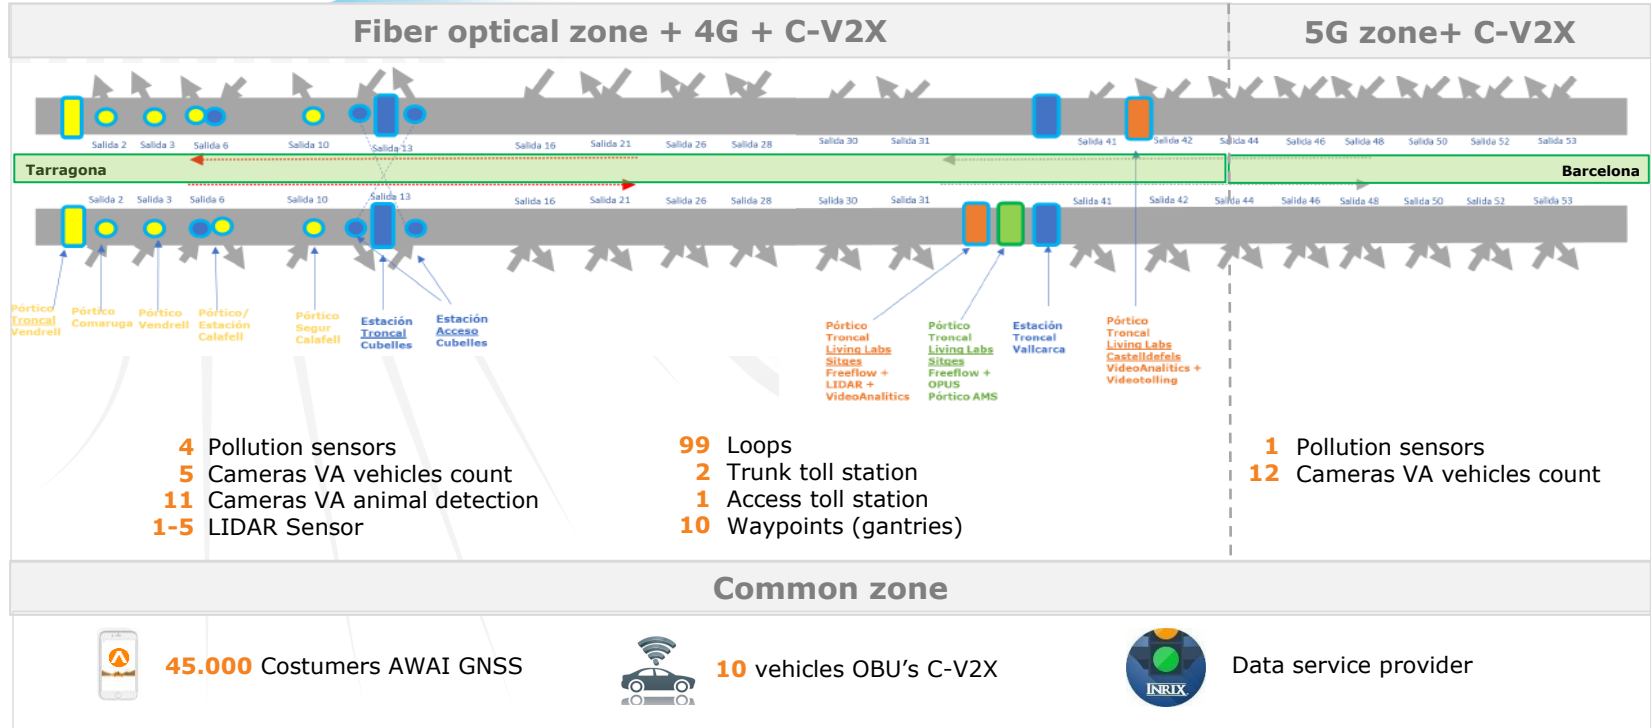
Fiber optical zone + 4G + C-V2X

5G zone+ C-V2X

Salida 2 Salida 3 Salida 6 Salida 10 Salida 13 Salida 16 Salida 21 Salida 26 Salida 28 Salida 30 Salida 31 Salida 41 Salida 42 Salida 44 Salida 46 Salida 48 Salida 50 Salida 52 Salida 53

Tarragona

Barcelona

Salida 2 Salida 3 Salida 6 Salida 10 Salida 13 Salida 16 Salida 21 Salida 26 Salida 28 Salida 30 Salida 31 Salida 41 Salida 42 Salida 44 Salida 46 Salida 48 Salida 50 Salida 52 Salida 53

Pórtico Troncal Vendrell

Pórtico Comaruga

Pórtico Vendrell

Pórtico/ Estación Calafell

Pórtico Segur Calafell

Estación Troncal Cubelles

Estación Acceso Cubelles

Pórtico Troncal Living Labs Sitges Freeflow + LIDAR + VideoAnaliticS

Pórtico Troncal Living Labs Sitges Freeflow + OPUS Pórtico AMS

Estación Troncal Vallcarca

Pórtico Troncal Living Labs Castelldefels VideoAnalitics + Videotolling

4 Pollution sensors
5 Cameras VA vehicles count
11 Cameras VA animal detection
1-5 LIDAR Sensor

99 Loops
2 Trunk toll station
1 Access toll station
10 Waypoints (gantries)

1 Pollution sensors
12 Cameras VA vehicles count

Common zone

45.000 Costumers AWAI GNSS

10 vehicles OBU's C-V2X

INRIX

Data service provider